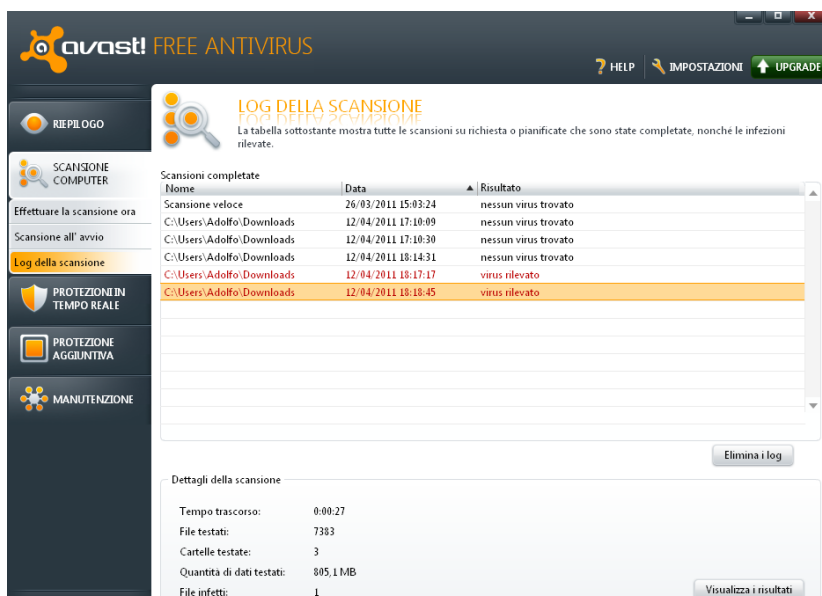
avast! FREE ANTIVIRUS

? HELP IMPOSTAZIONI UPGRADE

RIEPILOGO

SCANSIONE COMPUTER

Effettuare la scansione ora

Scansione all' avvio

Log della scansione

PROTEZIONI IN TEMPO REALE

PROTEZIONE AGGIUNTIVA

MANUTENZIONE

LOG DELLA SCANSIONE

La tabella sottostante mostra tutte le scansioni su richiesta o pianificate che sono state completate, nonche le infezioni rilevate.

Scansioni completate

| Nome | Data | Risultato |
|---|---|---|
| Scansione veloce | 26/03/2011 15:03:24 | nessun virus trovato |
| C:\Users\Adolfo\Downloads | 12/04/2011 17:10:09 | nessun virus trovato |
| C:\Users\Adolfo\Downloads | 12/04/2011 17:10:30 | nessun virus trovato |
| C:\Users\Adolfo\Downloads | 12/04/2011 18:14:31 | nessun virus trovato |
| C:\Users\Adolfo\Downloads | 12/04/2011 18:17:17 | virus rilevato |
| C:\Users\Adolfo\Downloads | 12/04/2011 18:18:45 | virus rilevato |

Elimina i log

Dettagli della scansione

Tempo trascorso: 0:00:27
File testati: 7383
Cartelle testate: 3
Quantità di dati testati: 805,1 MB
File infetti: 1

Visualizza i risultati